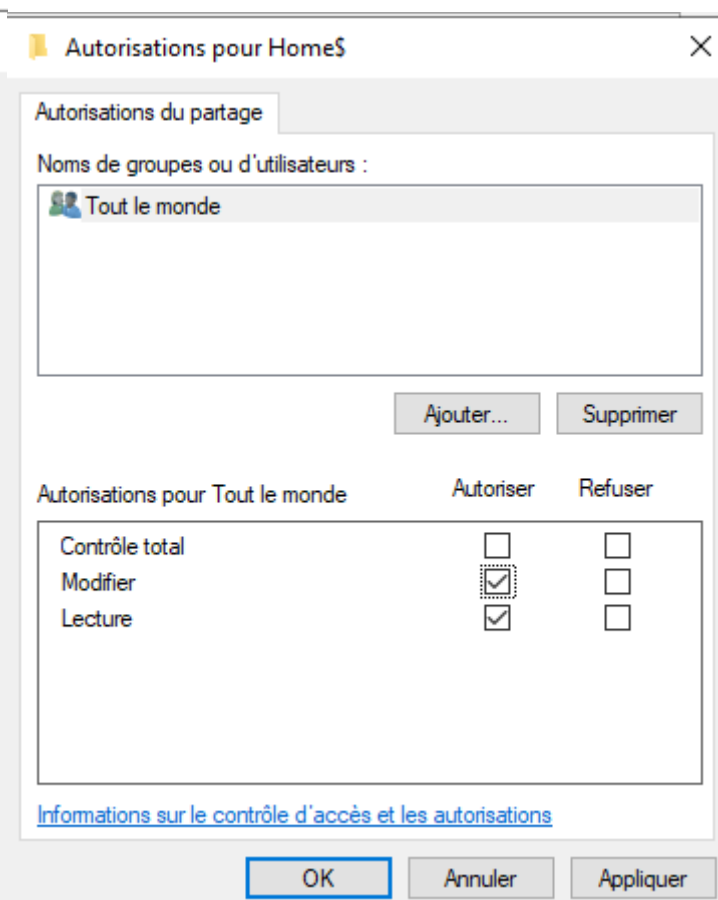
Autorisations pour Home$

Autorisations du partage

Noms de groupes ou d'utilisateurs :

Tout le monde

Ajouter... Supprimer

| Autorisations pour Tout le monde | Autoriser | Refuser |
|---|---|---|
| Contrôle total | ☐ | ☐ |
| Modifier | ☑ | ☐ |
| Lecture | ☑ | ☐ |

Informations sur le contrôle d'accès et les autorisations

OK Annuler Appliquer